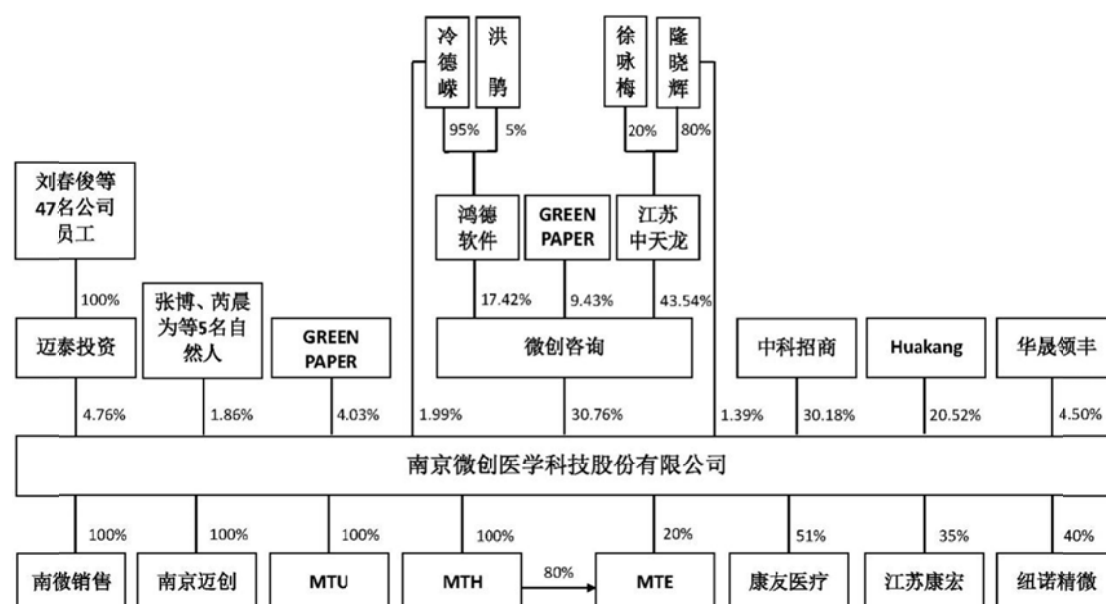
冷德嵘

洪鹏

徐咏梅

隆晓辉

95%

5%

20%

80%

刘春俊等47名公司员工

鸿德软件

GREEN PAPER

江苏中天龙

100%

17.42%

9.43%

43.54%

迈泰投资

张博、芮晨为等5名自然人

GREEN PAPER

微创咨询

中科招商

Huakang

华晟领丰

4.76%

1.86%

4.03%

1.99%

30.76%

1.39%

30.18%

20.52%

4.50%

南京微创医学科技股份有限公司

100%

100%

100%

100%

20%

51%

35%

40%

南微销售

南京迈创

MTU

MTH

80%

MTE

康友医疗

江苏康宏

纽诺精微